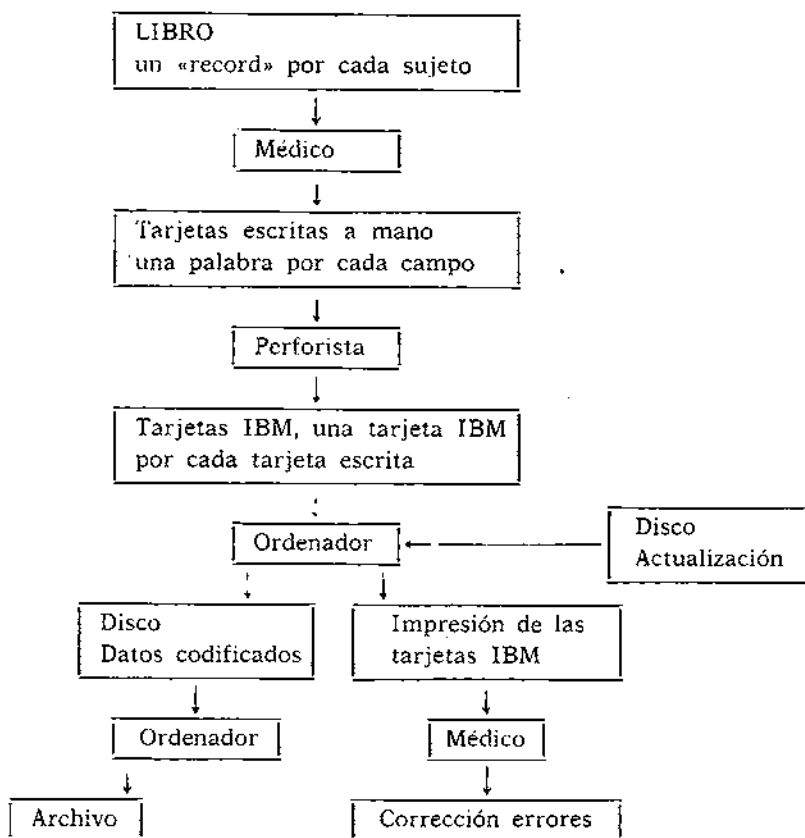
LIBRO
un «record» por cada sujeto

Médico

Tarjetas escritas a mano
una palabra por cada campo

Perforista

Tarjetas IBM, una tarjeta IBM
por cada tarjeta escrita

Ordenador

Disco
Actualización

Disco
Datos codificados

Impresión de las
tarjetas IBM

Ordenador

Médico

Archivo

Corrección errores